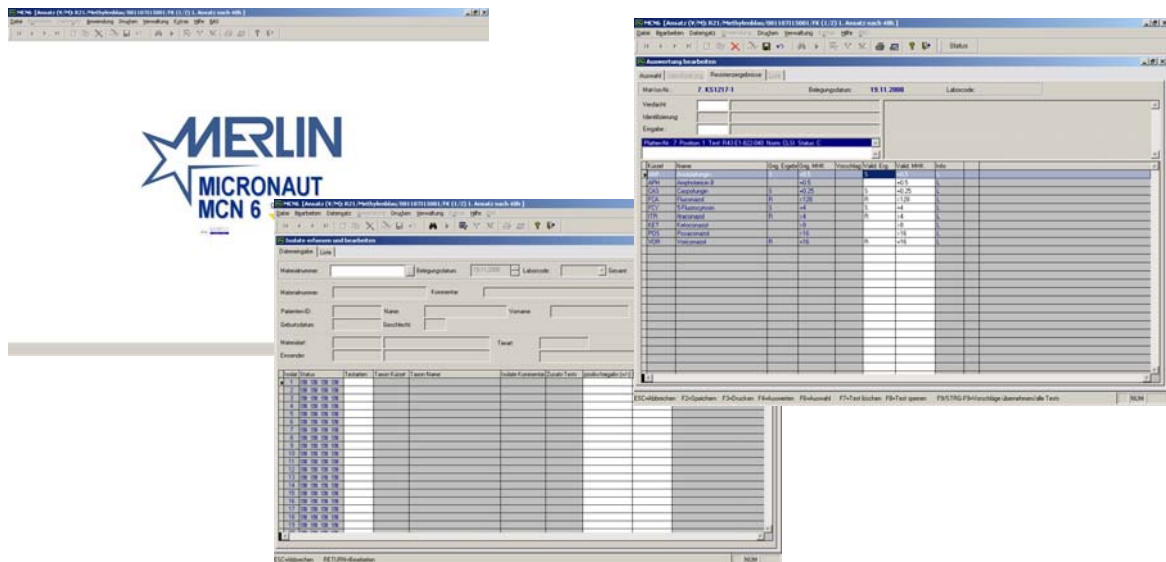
MCN6 [Ansatz (V/M): R21 /Methylenblau/001107115001.FK (1/2) 1. Ansatz nach 48h]
Datei Anwendung Drucken Verwaltung Extras Hilfe

MERLIN
MICRONAUT
MCN 6

MCN6 [Ansatz (V/M): R21 /Methylenblau/001107115001.FK (1/2) 1. Ansatz nach 48h]
Datei Bearbeiten Datengabe Drucken Verwaltung Hilfe
Isolate erfassen und bearbeiten
Dateneingabe | Liste
Materialnummer | Belegungsdatum: 19.11.2008 | Laborcode | Gesamt
Materialnummer | Kommentar
Patienten-ID | Name | Vorname
Geburtsdatum | Geschlecht
Materialart | Tierart
Einsender
Isolat | Status | Testarten | Taxon Kürzel | Taxon Name | Isolate Kommentar | Zusatz-Tests | positiv/negativ
1
2
3
4
5
6
7
8
9
10
11
12
13
14
15
16
17
18
19
ESC=Abbrechen RETURN=Bearbeiten NUM

MCN6 [Ansatz (V/M): R21 /Methylenblau/001107115001.FK (1/2) 1. Ansatz nach 48h]
Datei Bearbeiten Datengabe Anwendung Drucken Verwaltung Extras Hilfe
Status
Auswertung bearbeiten
Auswahl | Identifizierung | Resistenzergebnisse | Liste
Mat-Isol-Nr.: 7. KS1217-1 | Belegungsdatum: 19.11.2008 | Laborcode:
Verdacht
Identifizierung
Eingabe
Platten-Nr.: 7 Position: 1 Test: R43-E1-822-040 Norm: CLSI Status: C

| Kürzel | Name | Org. Ergebn. | Org. MHK | Vorschlag | Valid. Erg. | Valid. MHK | Info |
|---|---|---|---|---|---|---|---|
| AFG | Anidulafungin | S | <0.5 | | S | <0.5 | |
| APH | Amphotericin B | | <0.5 | | | <0.5 | |
| CAS | Caspofungin | S | <0.25 | | S | <0.25 | |
| FCA | Fluconazol | R | >128 | | R | >128 | |
| FCY | 5-Fluorocytosin | S | <4 | | S | <4 | |
| ITR | Itraconazol | R | >4 | | R | >4 | |
| KET | Ketoconazol | | >8 | | | >8 | |
| POS | Posaconazol | | >16 | | | >16 | |
| VOR | Voriconazol | R | >16 | | R | >16 | |

ESC=Abbrechen F2=Speichern F3=Drucken F4=Auswerten F6=Auswahl F7=Test löschen F8=Test sperren F9/STRG-F9=Vorschläge übernehmen/alle Tests NUM